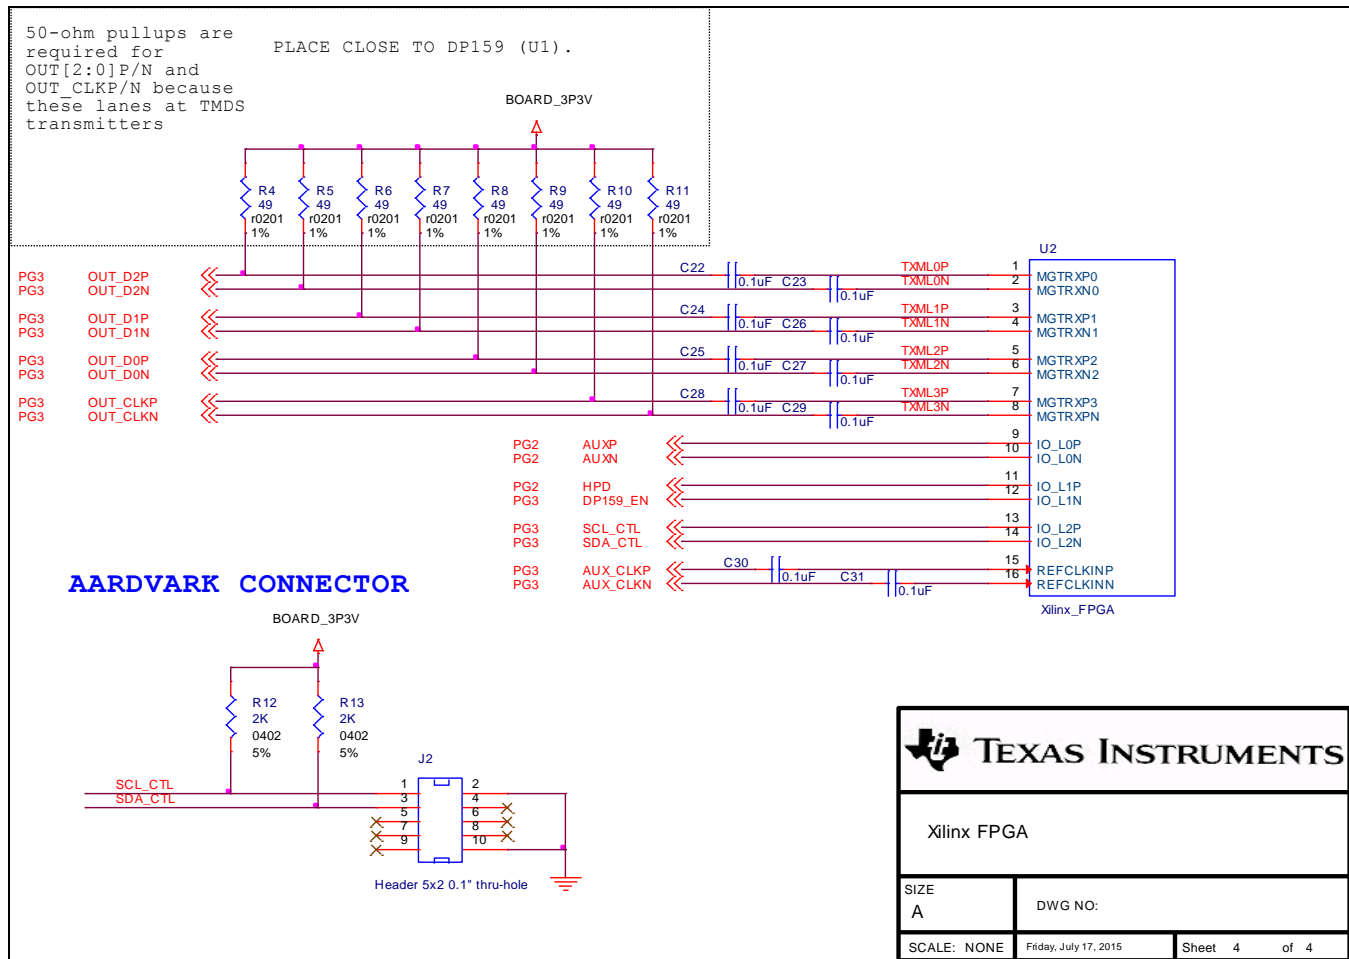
50-ohm pullups are required for OUT[2:0]P/N and OUT_CLKP/N because these lanes at TMDS transmitters

PLACE CLOSE TO DP159 (U1).

BOARD_3P3V

R4 49 r0201 1%
R5 49 r0201 1%
R6 49 r0201 1%
R7 49 r0201 1%
R8 49 r0201 1%
R9 49 r0201 1%
R10 49 r0201 1%
R11 49 r0201 1%

U2

PG3 OUT_D2P
PG3 OUT_D2N
PG3 OUT_D1P
PG3 OUT_D1N
PG3 OUT_D0P
PG3 OUT_D0N
PG3 OUT_CLKP
PG3 OUT_CLKN

C22 0.1uF C23 0.1uF TXML0P TXML0N
C24 0.1uF C26 0.1uF TXML1P TXML1N
C25 0.1uF C27 0.1uF TXML2P TXML2N
C28 0.1uF C29 0.1uF TXML3P TXML3N

1 MGTRXP0
2 MGTRXN0
3 MGTRXP1
4 MGTRXN1
5 MGTRXP2
6 MGTRXN2
7 MGTRXP3
8 MGTRXPN
9 IO_L0P
10 IO_L0N
11 IO_L1P
12 IO_L1N
13 IO_L2P
14 IO_L2N
15 REFCLKINP
16 REFCLKINN

PG2 AUXP
PG2 AUXN
PG2 HPD
PG3 DP159_EN
PG3 SCL_CTL
PG3 SDA_CTL
PG3 AUX_CLKP
PG3 AUX_CLKN

C30 0.1uF C31 0.1uF

Xilinx_FPGA

AARDVARK CONNECTOR

BOARD_3P3V

R12 2K 0402 5%
R13 2K 0402 5%

J2

SCL_CTL
SDA_CTL

1 2
3 4
5 6
7 8
9 10

Header 5x2 0.1" thru-hole

TEXAS INSTRUMENTS

Xilinx FPGA

SIZE
A
DWG NO:

SCALE: NONE
Friday, July 17, 2015
Sheet 4 of 4